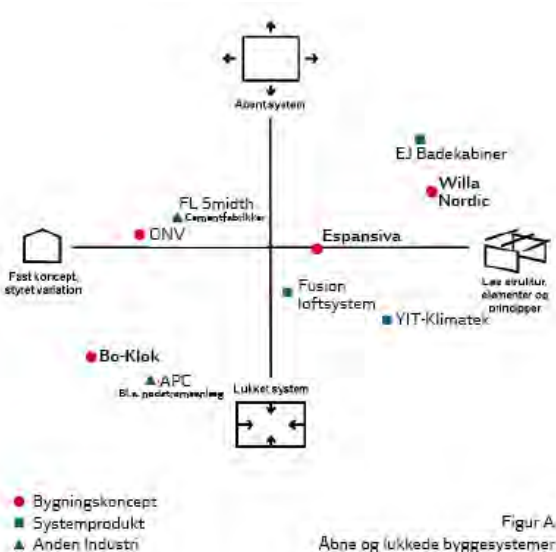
Åbent system

EJ Badekabiner

Willa Nordic

FL Smidth
Cementfabrikker

DNV

Espansiva

Fast koncept, styret variation

Fusion loftsystem

Løs struktur, elementer og principper

YIT-Klimatek

Bo-Klok

APC
Bl.a. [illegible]

Lukket system

Bygningskoncept
Systemprodukt
Anden Industri

Figur A
Åbne og lukkede byggesystemer